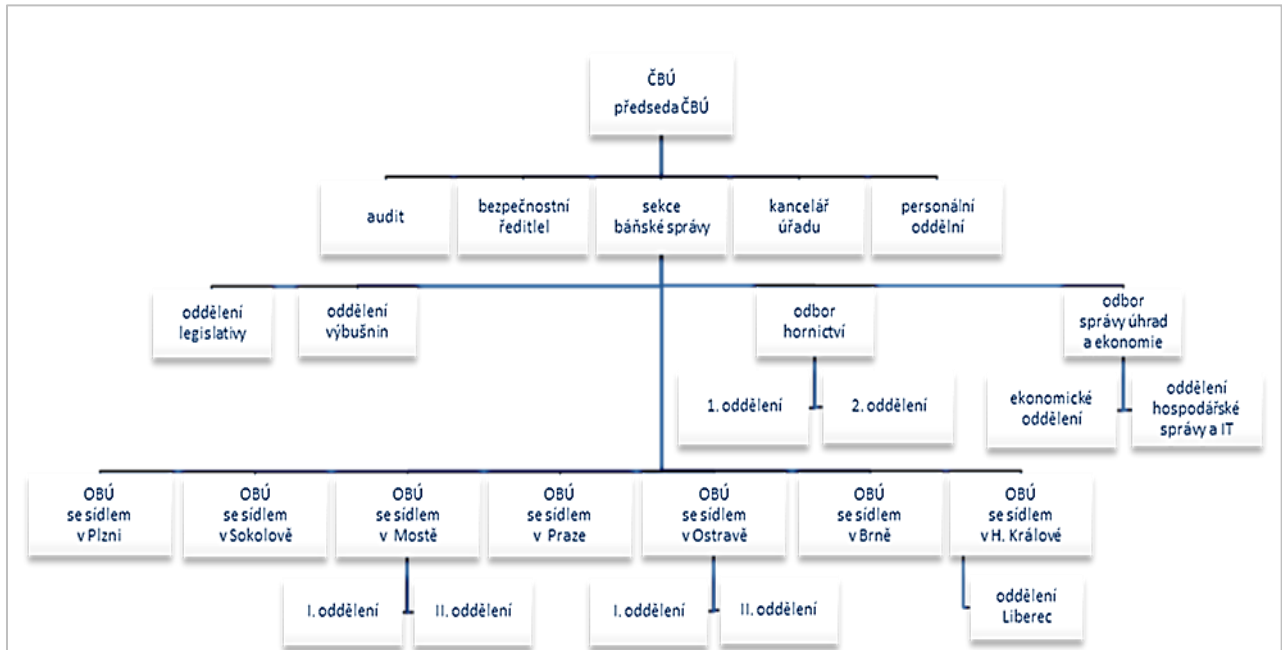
ČBÚ
předseda ČBÚ

audit

bezpečnostní ředitlel

sekce báňské správy

kancelář úřadu

personální oddělní

oddělení legislativy

oddělení výbušnin

odbor hornictví

odbor správy úhrad a ekonomie

1. oddělení

2. oddělení

ekonomické oddělení

oddělení hospodářské správy a IT

OBÚ se sídlem v Plzni

OBÚ se sídlem v Sokolově

OBÚ se sídlem v Mostě

OBÚ se sídlem v Praze

OBÚ se sídlem v Ostravě

OBÚ se sídlem v Brně

OBÚ se sídlem v H. Králové

I. oddělení

II. oddělení

I. oddělení

II. oddělení

oddělení Liberec